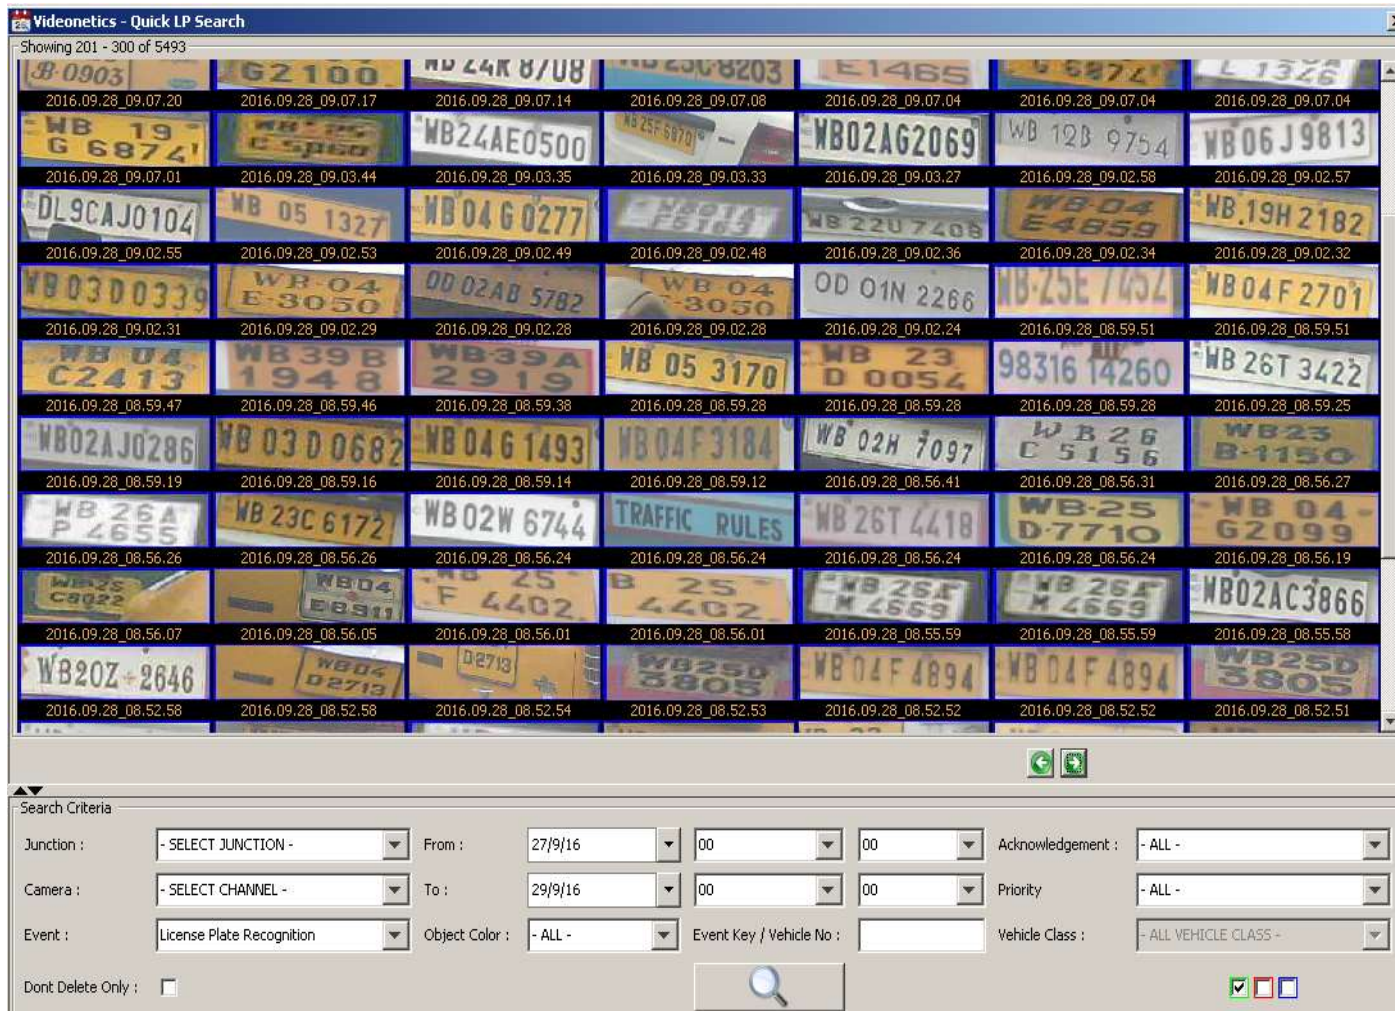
Videonetics - Quick LP Search

Showing 201 - 300 of 5493

| | | | | | | |
|---|---|---|---|---|---|---|
| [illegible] 2016.09.28_09.07.20 | G2100 2016.09.28_09.07.17 | WB 24K 8708 2016.09.28_09.07.14 | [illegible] 8203 2016.09.28_09.07.08 | E1465 2016.09.28_09.07.04 | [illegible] 2016.09.28_09.07.04 | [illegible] 1326 2016.09.28_09.07.04 |
| WB 19 G 6874 2016.09.28_09.07.01 | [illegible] 2016.09.28_09.03.44 | WB24AE0500 2016.09.28_09.03.35 | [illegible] 2016.09.28_09.03.33 | WB02AG2069 2016.09.28_09.03.27 | WB 12B 9754 2016.09.28_09.02.58 | WB06J9813 2016.09.28_09.02.57 |
| DL9CAJ0104 2016.09.28_09.02.55 | WB 05 1327 2016.09.28_09.02.53 | WB04G0277 2016.09.28_09.02.49 | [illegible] 2016.09.28_09.02.48 | WB 22U 7408 2016.09.28_09.02.36 | WB-04 E4859 2016.09.28_09.02.34 | WB 19H 2182 2016.09.28_09.02.32 |
| WB03D0339 2016.09.28_09.02.31 | WB-04 E-3050 2016.09.28_09.02.29 | OD 02AB 5782 2016.09.28_09.02.28 | WB 04 3050 2016.09.28_09.02.28 | OD 01N 2266 2016.09.28_09.02.24 | WB 25E 7452 2016.09.28_08.59.51 | WB04F2701 2016.09.28_08.59.51 |
| WB 04 C2413 2016.09.28_08.59.47 | WB39B 1948 2016.09.28_08.59.46 | WB39A 2919 2016.09.28_08.59.38 | WB 05 3170 2016.09.28_08.59.28 | WB 23 D 0054 2016.09.28_08.59.28 | 98316 14260 2016.09.28_08.59.28 | WB 26T 3422 2016.09.28_08.59.25 |
| WB02AJ0286 2016.09.28_08.59.19 | WB 03 D 0682 2016.09.28_08.59.16 | WB 04 G 1493 2016.09.28_08.59.14 | WB 04F 3184 2016.09.28_08.59.12 | WB 02H 7097 2016.09.28_08.56.41 | WB 26 C 5156 2016.09.28_08.56.31 | WB23 B-1150 2016.09.28_08.56.27 |
| WB 26A P 4655 2016.09.28_08.56.26 | WB 23C 6172 2016.09.28_08.56.26 | WB 02W 6744 2016.09.28_08.56.24 | TRAFFIC RULES 2016.09.28_08.56.24 | WB 26T 4418 2016.09.28_08.56.24 | WB-25 D-7710 2016.09.28_08.56.24 | WB 04 G2099 2016.09.28_08.56.19 |
| WB25 C9022 2016.09.28_08.56.07 | WB04 E8911 2016.09.28_08.56.05 | WB 25 F 4402 2016.09.28_08.56.01 | B 25 4402 2016.09.28_08.56.01 | WB 26F M 4669 2016.09.28_08.55.59 | WB 26F M 4669 2016.09.28_08.55.59 | WB02AC3866 2016.09.28_08.55.58 |
| WB20Z-2646 2016.09.28_08.52.58 | WB04 D2713 2016.09.28_08.52.58 | D2713 2016.09.28_08.52.54 | WB25D 3805 2016.09.28_08.52.53 | WB04F4894 2016.09.28_08.52.52 | WB04F4894 2016.09.28_08.52.52 | WB25D 3805 2016.09.28_08.52.51 |

Search Criteria

Junction : - SELECT JUNCTION - From : 27/9/16 00 00 Acknowledgement : - ALL -

Camera : - SELECT CHANNEL - To : 29/9/16 00 00 Priority - ALL -

Event : License Plate Recognition Object Color : - ALL - Event Key / Vehicle No : Vehicle Class : - ALL VEHICLE CLASS -

Dont Delete Only :